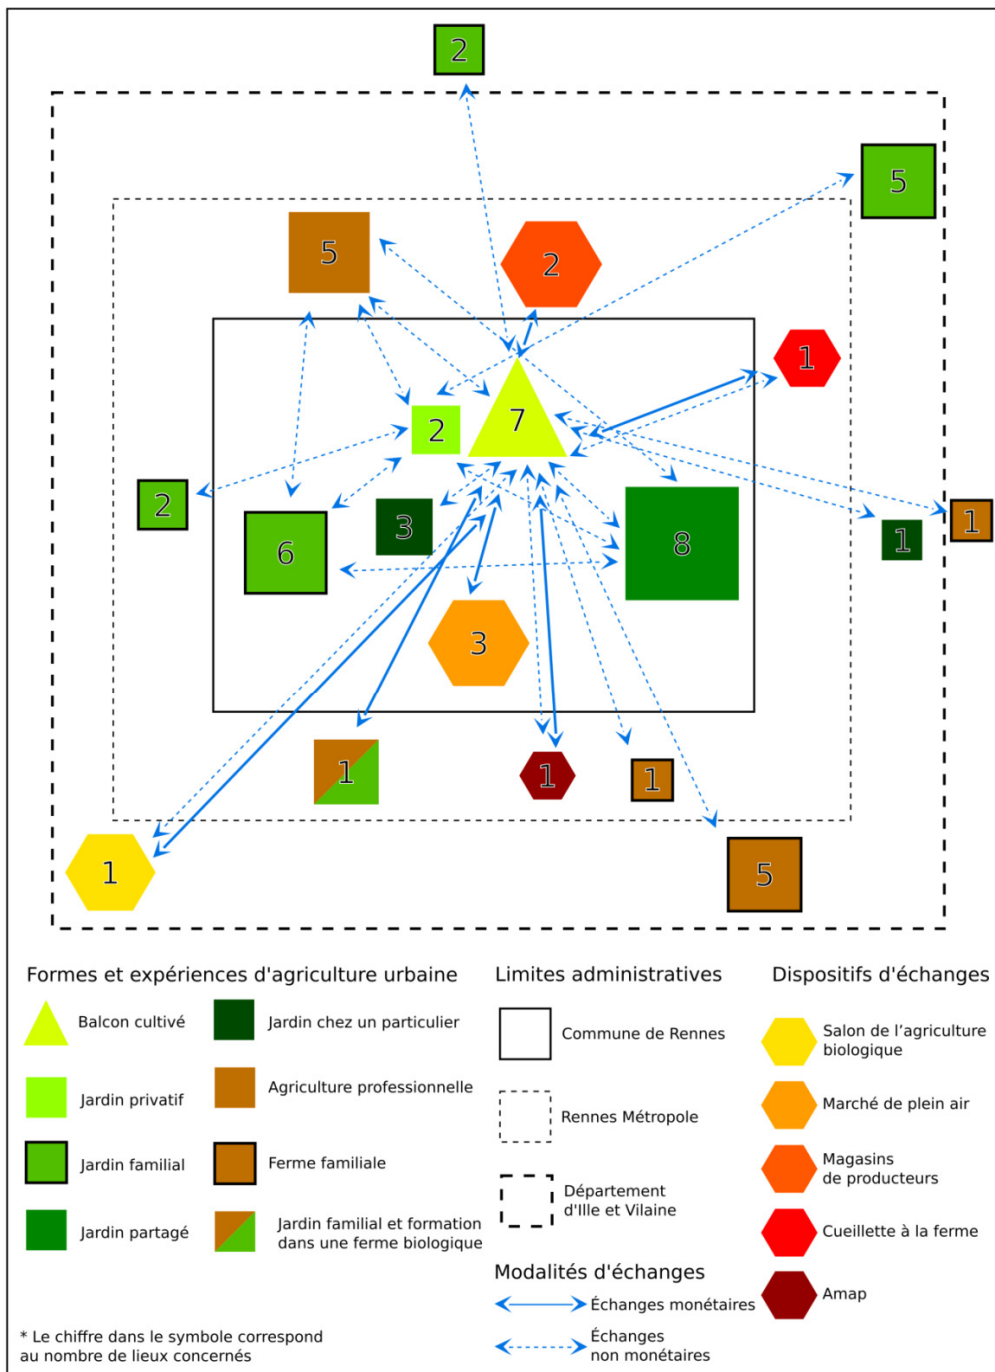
2

5

5

2

1

2

7

2

1

1

3

6

8

3

1

1

1

1

5

Formes et expériences d'agriculture urbaine

Balcon cultivé

Jardin chez un particulier

Jardin privatif

Agriculture professionnelle

Jardin familial

Ferme familiale

Jardin partagé

Jardin familial et formation dans une ferme biologique

Limites administratives

Commune de Rennes

Rennes Métropole

Département d'Ille et Vilaine

Modalités d'échanges

Échanges monétaires

Échanges non monétaires

Dispositifs d'échanges

Salon de l'agriculture biologique

Marché de plein air

Magasins de producteurs

Cueillette à la ferme

Amap

* Le chiffre dans le symbole correspond au nombre de lieux concernés